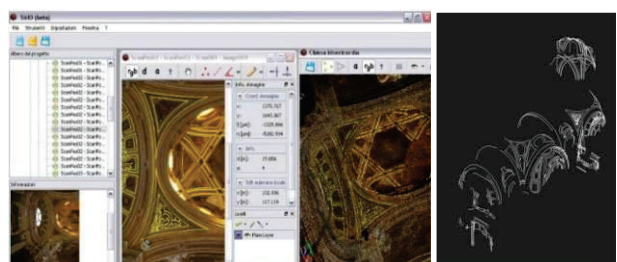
SirIO (beta)

File Strumenti Impostazioni Finestra ?

Albero del progetto

ScanPos01 - ScanPo...

ScanPos02 - ScanPo...

ScanPos03 - ScanPo...

Informazioni

Info immagine

Coord. immagine

Chiesa Misericordia

Livelli

Piano Layer